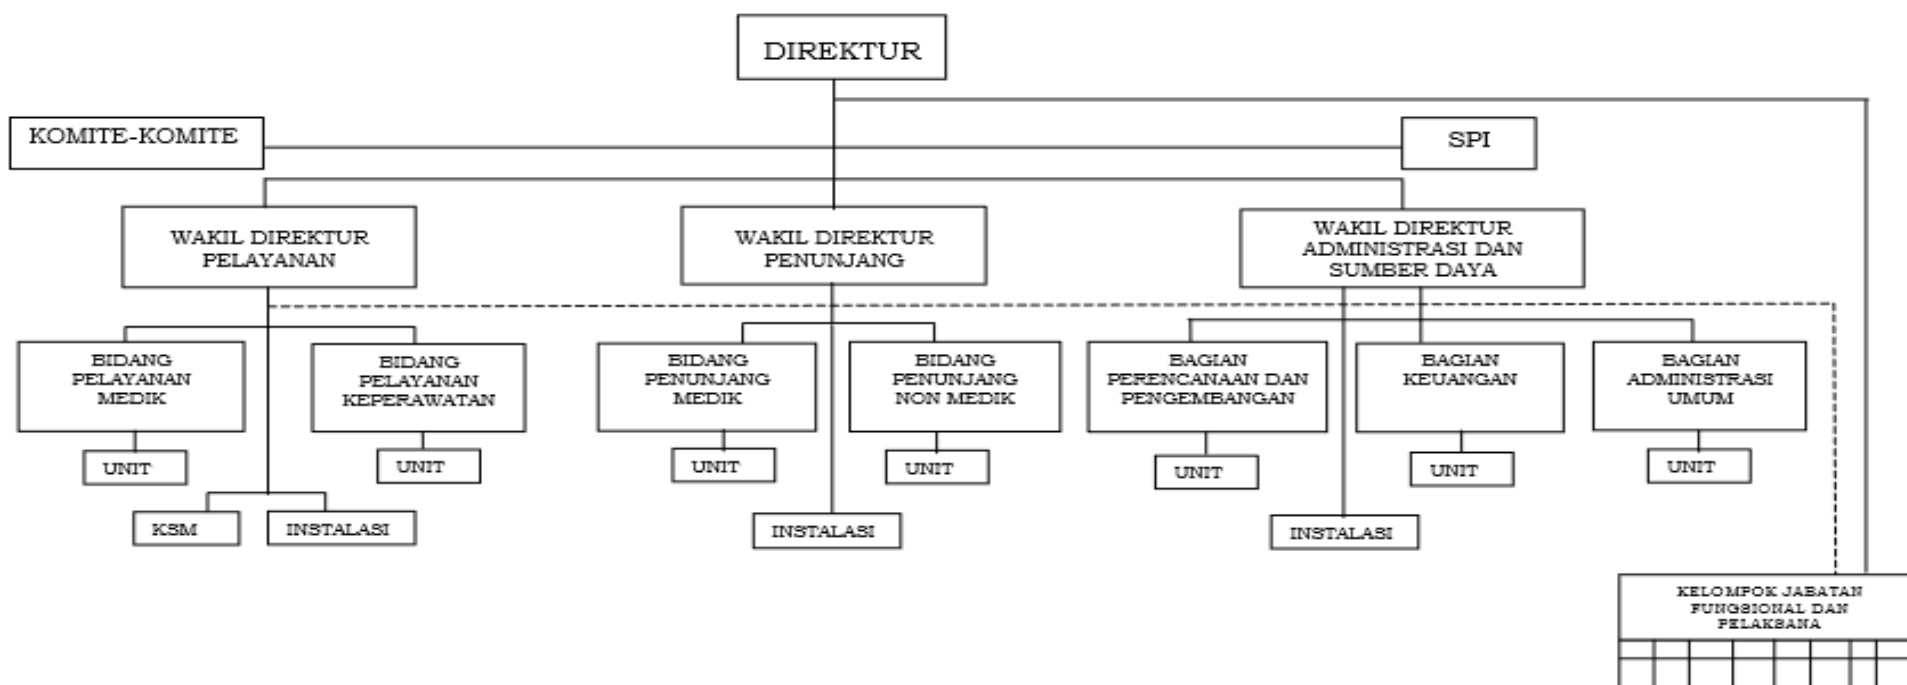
DIREKTUR

KOMITE-KOMITE

SPI

WAKIL DIREKTUR PELAYANAN

WAKIL DIREKTUR PENUNJANG

WAKIL DIREKTUR ADMINISTRASI DAN SUMBER DAYA

BIDANG PELAYANAN MEDIK

UNIT

BIDANG PELAYANAN KEPERAWATAN

UNIT

KSM

INSTALASI

BIDANG PENUNJANG MEDIK

UNIT

BIDANG PENUNJANG NON MEDIK

UNIT

INSTALASI

BAGIAN PERENCANAAN DAN PENGEMBANGAN

UNIT

BAGIAN KEUANGAN

UNIT

BAGIAN ADMINISTRASI UMUM

UNIT

INSTALASI

KELOMPOK JABATAN FUNGSIONAL DAN PELAKSANA